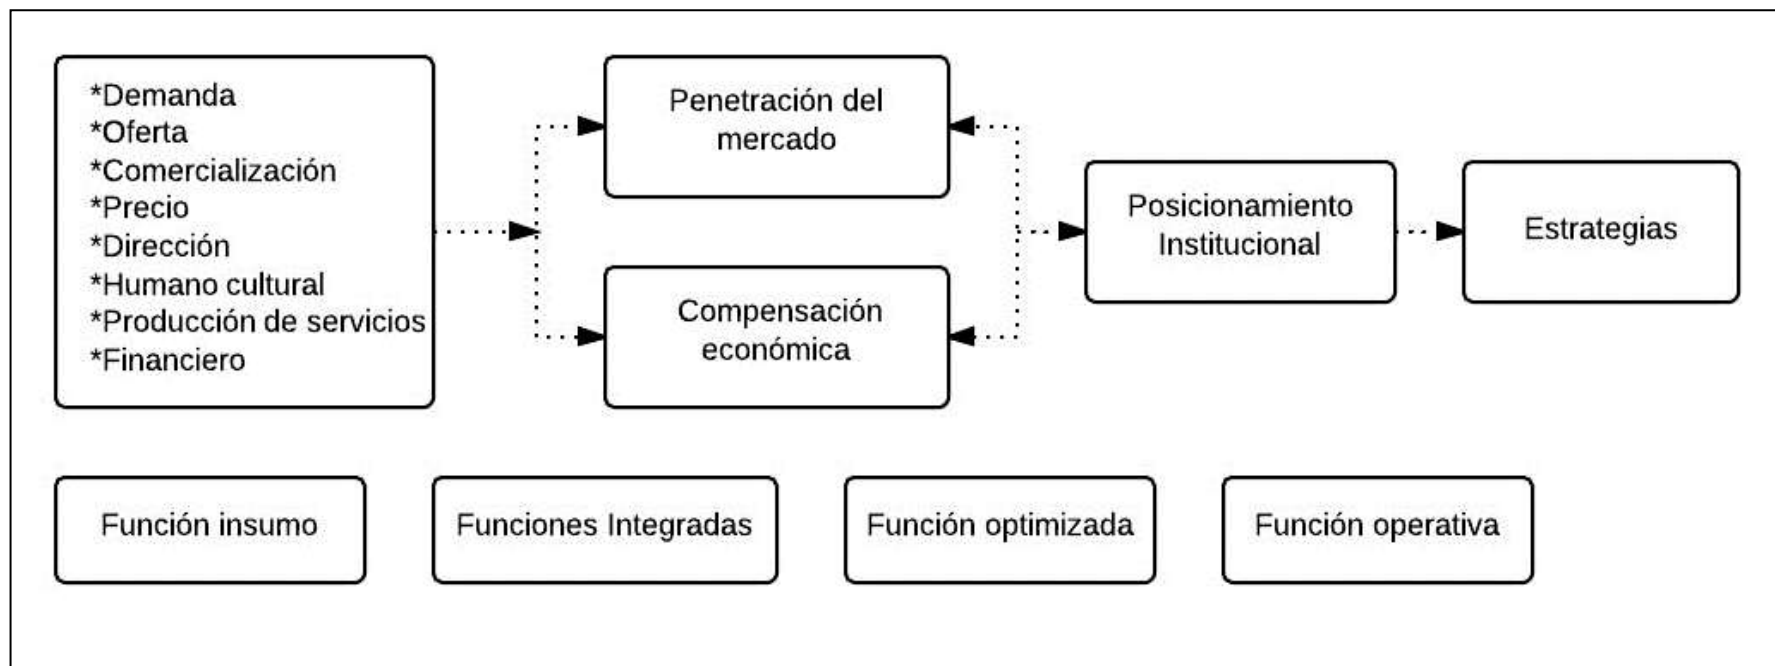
*Demanda
*Oferta
*Comercialización
*Precio
*Dirección
*Humano cultural
*Producción de servicios
*Financiero

Penetración del mercado

Compensación económica

Posicionamiento Institucional

Estrategias

Función insumo

Funciones Integradas

Función optimizada

Función operativa